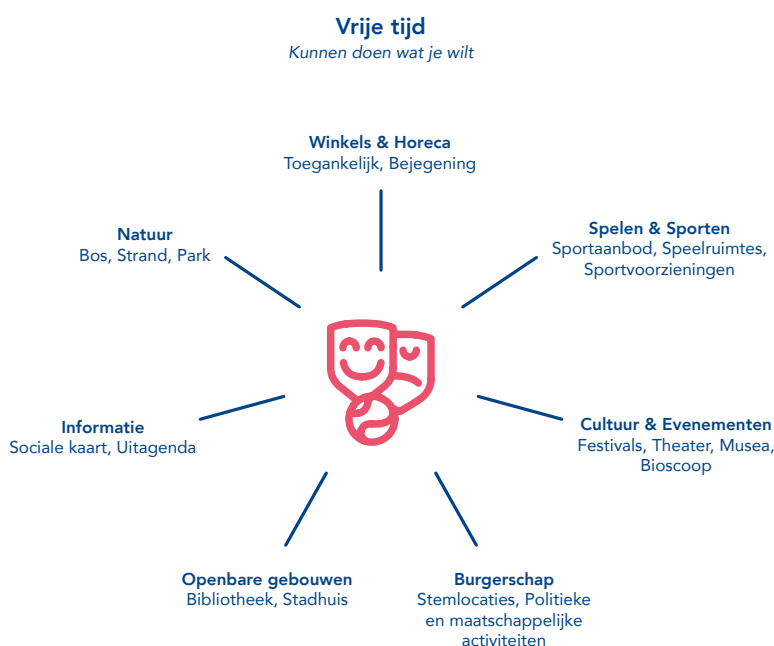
Vrije tijd
Kunnen doen wat je wilt

Winkels & Horeca
Toegankelijk, Bejegening

Natuur
Bos, Strand, Park

Spelen & Sporten
Sportaanbod, Speelruimtes, Sportvoorzieningen

Informatie
Sociale kaart, Uitagenda

Cultuur & Evenementen
Festivals, Theater, Musea, Bioscoop

Openbare gebouwen
Bibliotheek, Stadhuis

Burgerschap
Stemlocaties, Politieke en maatschappelijke activiteiten